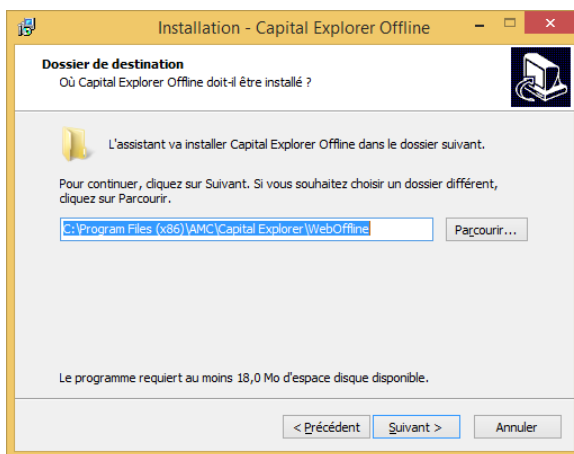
Installation - Capital Explorer Offline

Dossier de destination
Où Capital Explorer Offline doit-il être installé ?

L'assistant va installer Capital Explorer Offline dans le dossier suivant.

Pour continuer, cliquez sur Suivant. Si vous souhaitez choisir un dossier différent, cliquez sur Parcourir.

C:\Program Files (x86)\AMC\Capital Explorer\WebOffline

Parcourir...

Le programme requiert au moins 18,0 Mo d'espace disque disponible.

< Précédent
Suivant >
Annuler